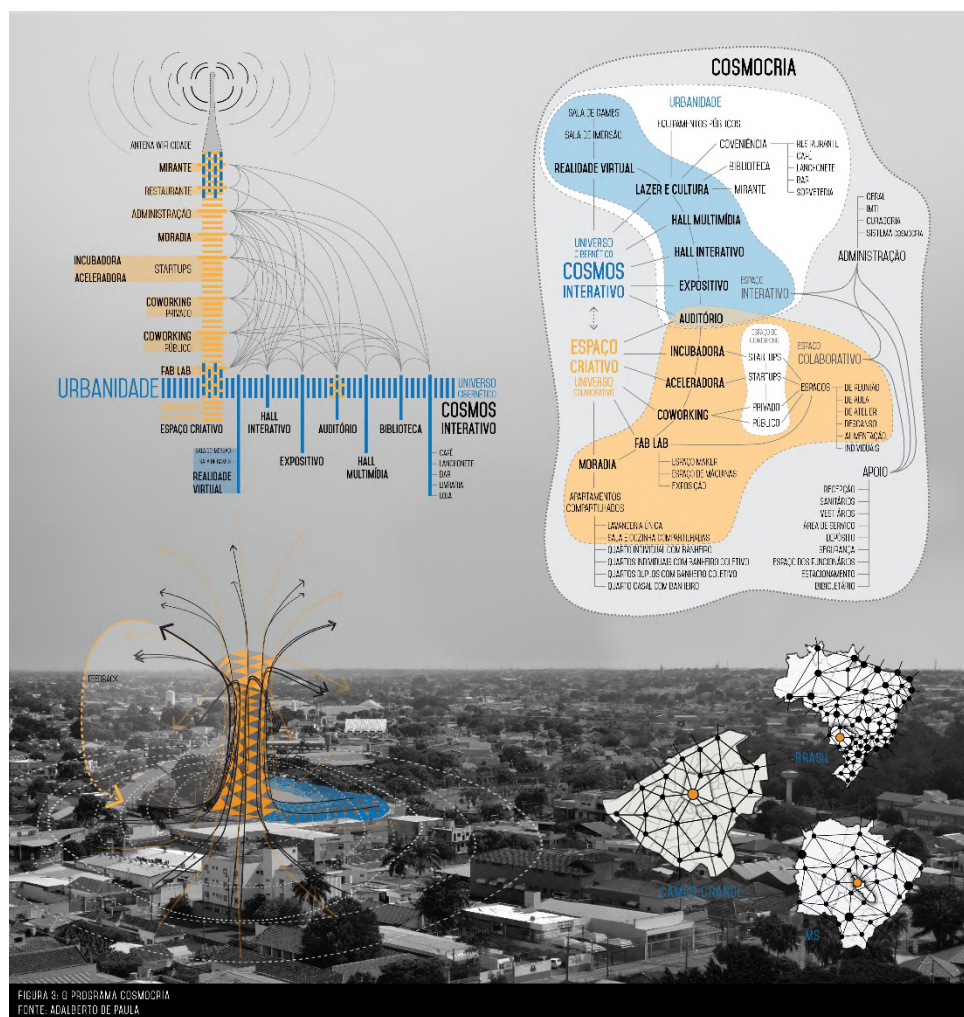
ANTENA WIFI CIDADE
MIRANTE
RESTAURANTE
ADMINISTRAÇÃO
MORADIA
INCUBADORA
ACELERADORA
STARTUPS
COWORKING
PRIVADO
COWORKING
PÚBLICO
FAB LAB
URBANIDADE
UNIVERSO CIBERNÉTICO
COSMOS INTERATIVO
ESPAÇO CRIATIVO
HALL INTERATIVO
AUDITÓRIO
BIBLIOTECA
EXPOSITIVO
HALL MULTIMÍDIA
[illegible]
REALIDADE VIRTUAL
CAFÉ
LANCHONETE
BAR
LIVRARIA
LOJA

COSMOCRIA
URBANIDADE
SALA DE GAMES
SALA DE IMERSÃO
EQUIPAMENTOS PÚBLICOS
CONVENIÊNCIA
RESTAURANTE
CAFÉ
LANCHONETE
BAR
SORVETERIA
REALIDADE VIRTUAL
BIBLIOTECA
LAZER E CULTURA
MIRANTE
HALL MULTIMÍDIA
CREAL
IMTI
CURADORIA
SISTEMA COSMOCRIA
UNIVERSO CIBERNÉTICO
HALL INTERATIVO
ADMINISTRAÇÃO
COSMOS INTERATIVO
EXPOSITIVO
ESPAÇO INTERATIVO
AUDITÓRIO
ESPAÇO CRIATIVO
UNIVERSO COLABORATIVO
ESPAÇO DE CONEXÃO
INCUBADORA
START UPS
ESPAÇO COLABORATIVO
ACELERADORA
STARTUPS
ESPAÇOS
DE REUNIÃO
DE AULA
DE ATELIER
DESCANSO
ALIMENTAÇÃO
INDIVIDUAIS
COWORKING
PRIVADO
PÚBLICO
FAB LAB
APOIO
MORADIA
ESPAÇO MAKER
ESPAÇO DE MÁQUINAS
EXPOSIÇÃO
APARTAMENTOS COMPARTILHADOS
RECEPÇÃO
SANITÁRIOS
VESTIÁRIOS
ÁREA DE SERVIÇO
DEPÓSITO
SEGURANÇA
ESPAÇO DOS FUNCIONÁRIOS
ESTACIONAMENTO
BICICLETÁRIO
LAVANDERIA ÚNICA
SALA E COZINHA COMPARTILHADAS
QUARTO INDIVIDUAL COM BANHEIRO
QUARTOS INDIVIDUAIS COM BANHEIRO COLETIVO
QUARTOS DUPLOS COM BANHEIRO COLETIVO
QUARTO CASAL COM BANHEIRO

FEEDBACK
BRASIL
CAMPO GRANDE
MS

FIGURA 3: O PROGRAMA COSMOCRIA
FONTE: ADALBERTO DE PAULA